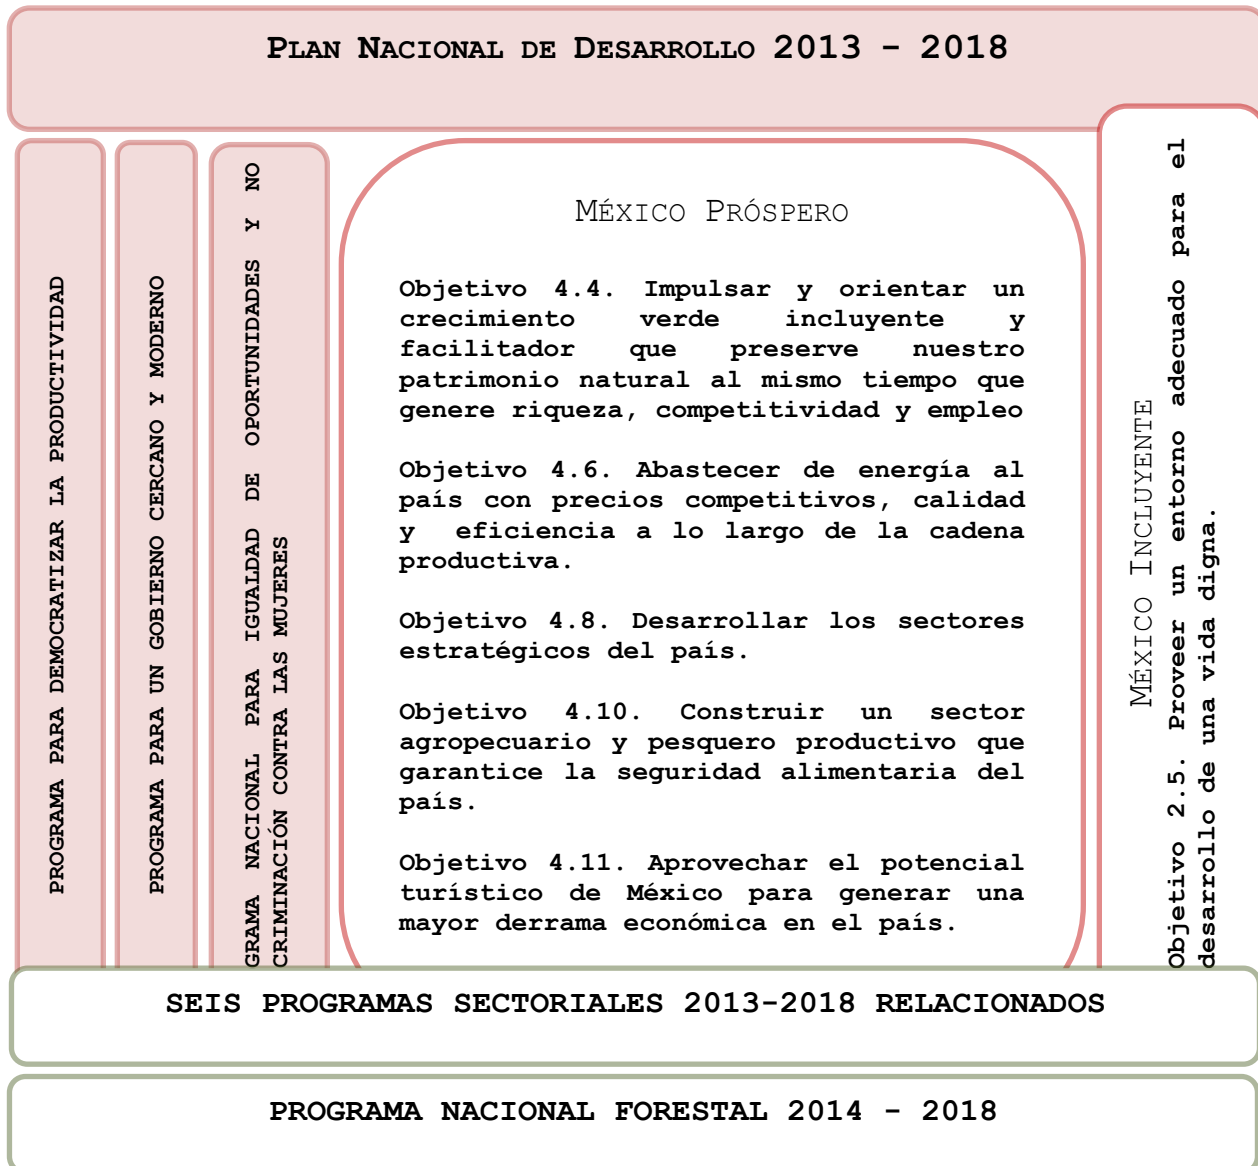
PLAN NACIONAL DE DESARROLLO 2013 - 2018

PROGRAMA PARA DEMOCRATIZAR LA PRODUCTIVIDAD

PROGRAMA PARA UN GOBIERNO CERCANO Y MODERNO

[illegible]GRAMA NACIONAL PARA IGUALDAD DE OPORTUNIDADES Y NO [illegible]CRIMINACIÓN CONTRA LAS MUJERES

MÉXICO PRÓSPERO

Objetivo 4.4. Impulsar y orientar un crecimiento verde incluyente y facilitador que preserve nuestro patrimonio natural al mismo tiempo que genere riqueza, competitividad y empleo

Objetivo 4.6. Abastecer de energía al país con precios competitivos, calidad y eficiencia a lo largo de la cadena productiva.

Objetivo 4.8. Desarrollar los sectores estratégicos del país.

Objetivo 4.10. Construir un sector agropecuario y pesquero productivo que garantice la seguridad alimentaria del país.

Objetivo 4.11. Aprovechar el potencial turístico de México para generar una mayor derrama económica en el país.

MÉXICO INCLUYENTE

Objetivo 2.5. Proveer un entorno adecuado para el desarrollo de una vida digna.

SEIS PROGRAMAS SECTORIALES 2013-2018 RELACIONADOS

PROGRAMA NACIONAL FORESTAL 2014 - 2018